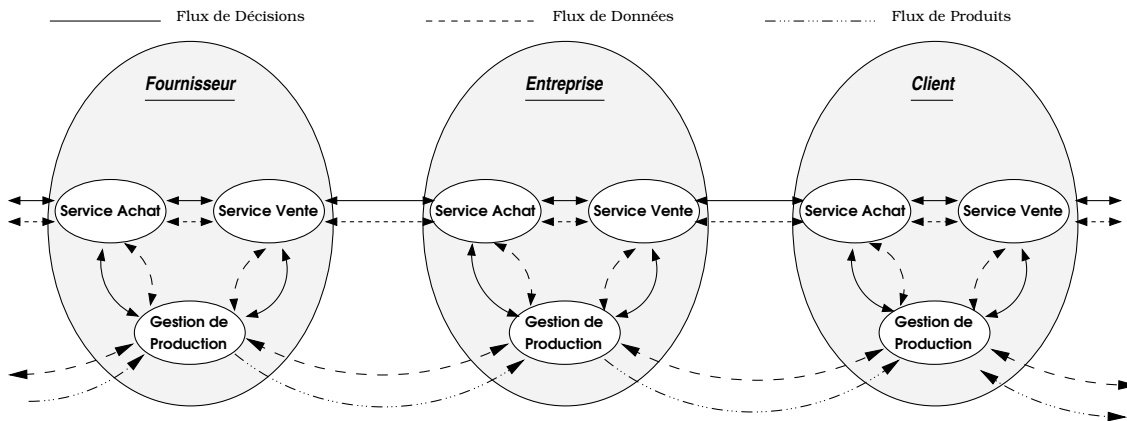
Flux de Décisions

Flux de Données

Flux de Produits

Fournisseur

Service Achat

Service Vente

Gestion de Production

Entreprise

Service Achat

Service Vente

Gestion de Production

Client

Service Achat

Service Vente

Gestion de Production